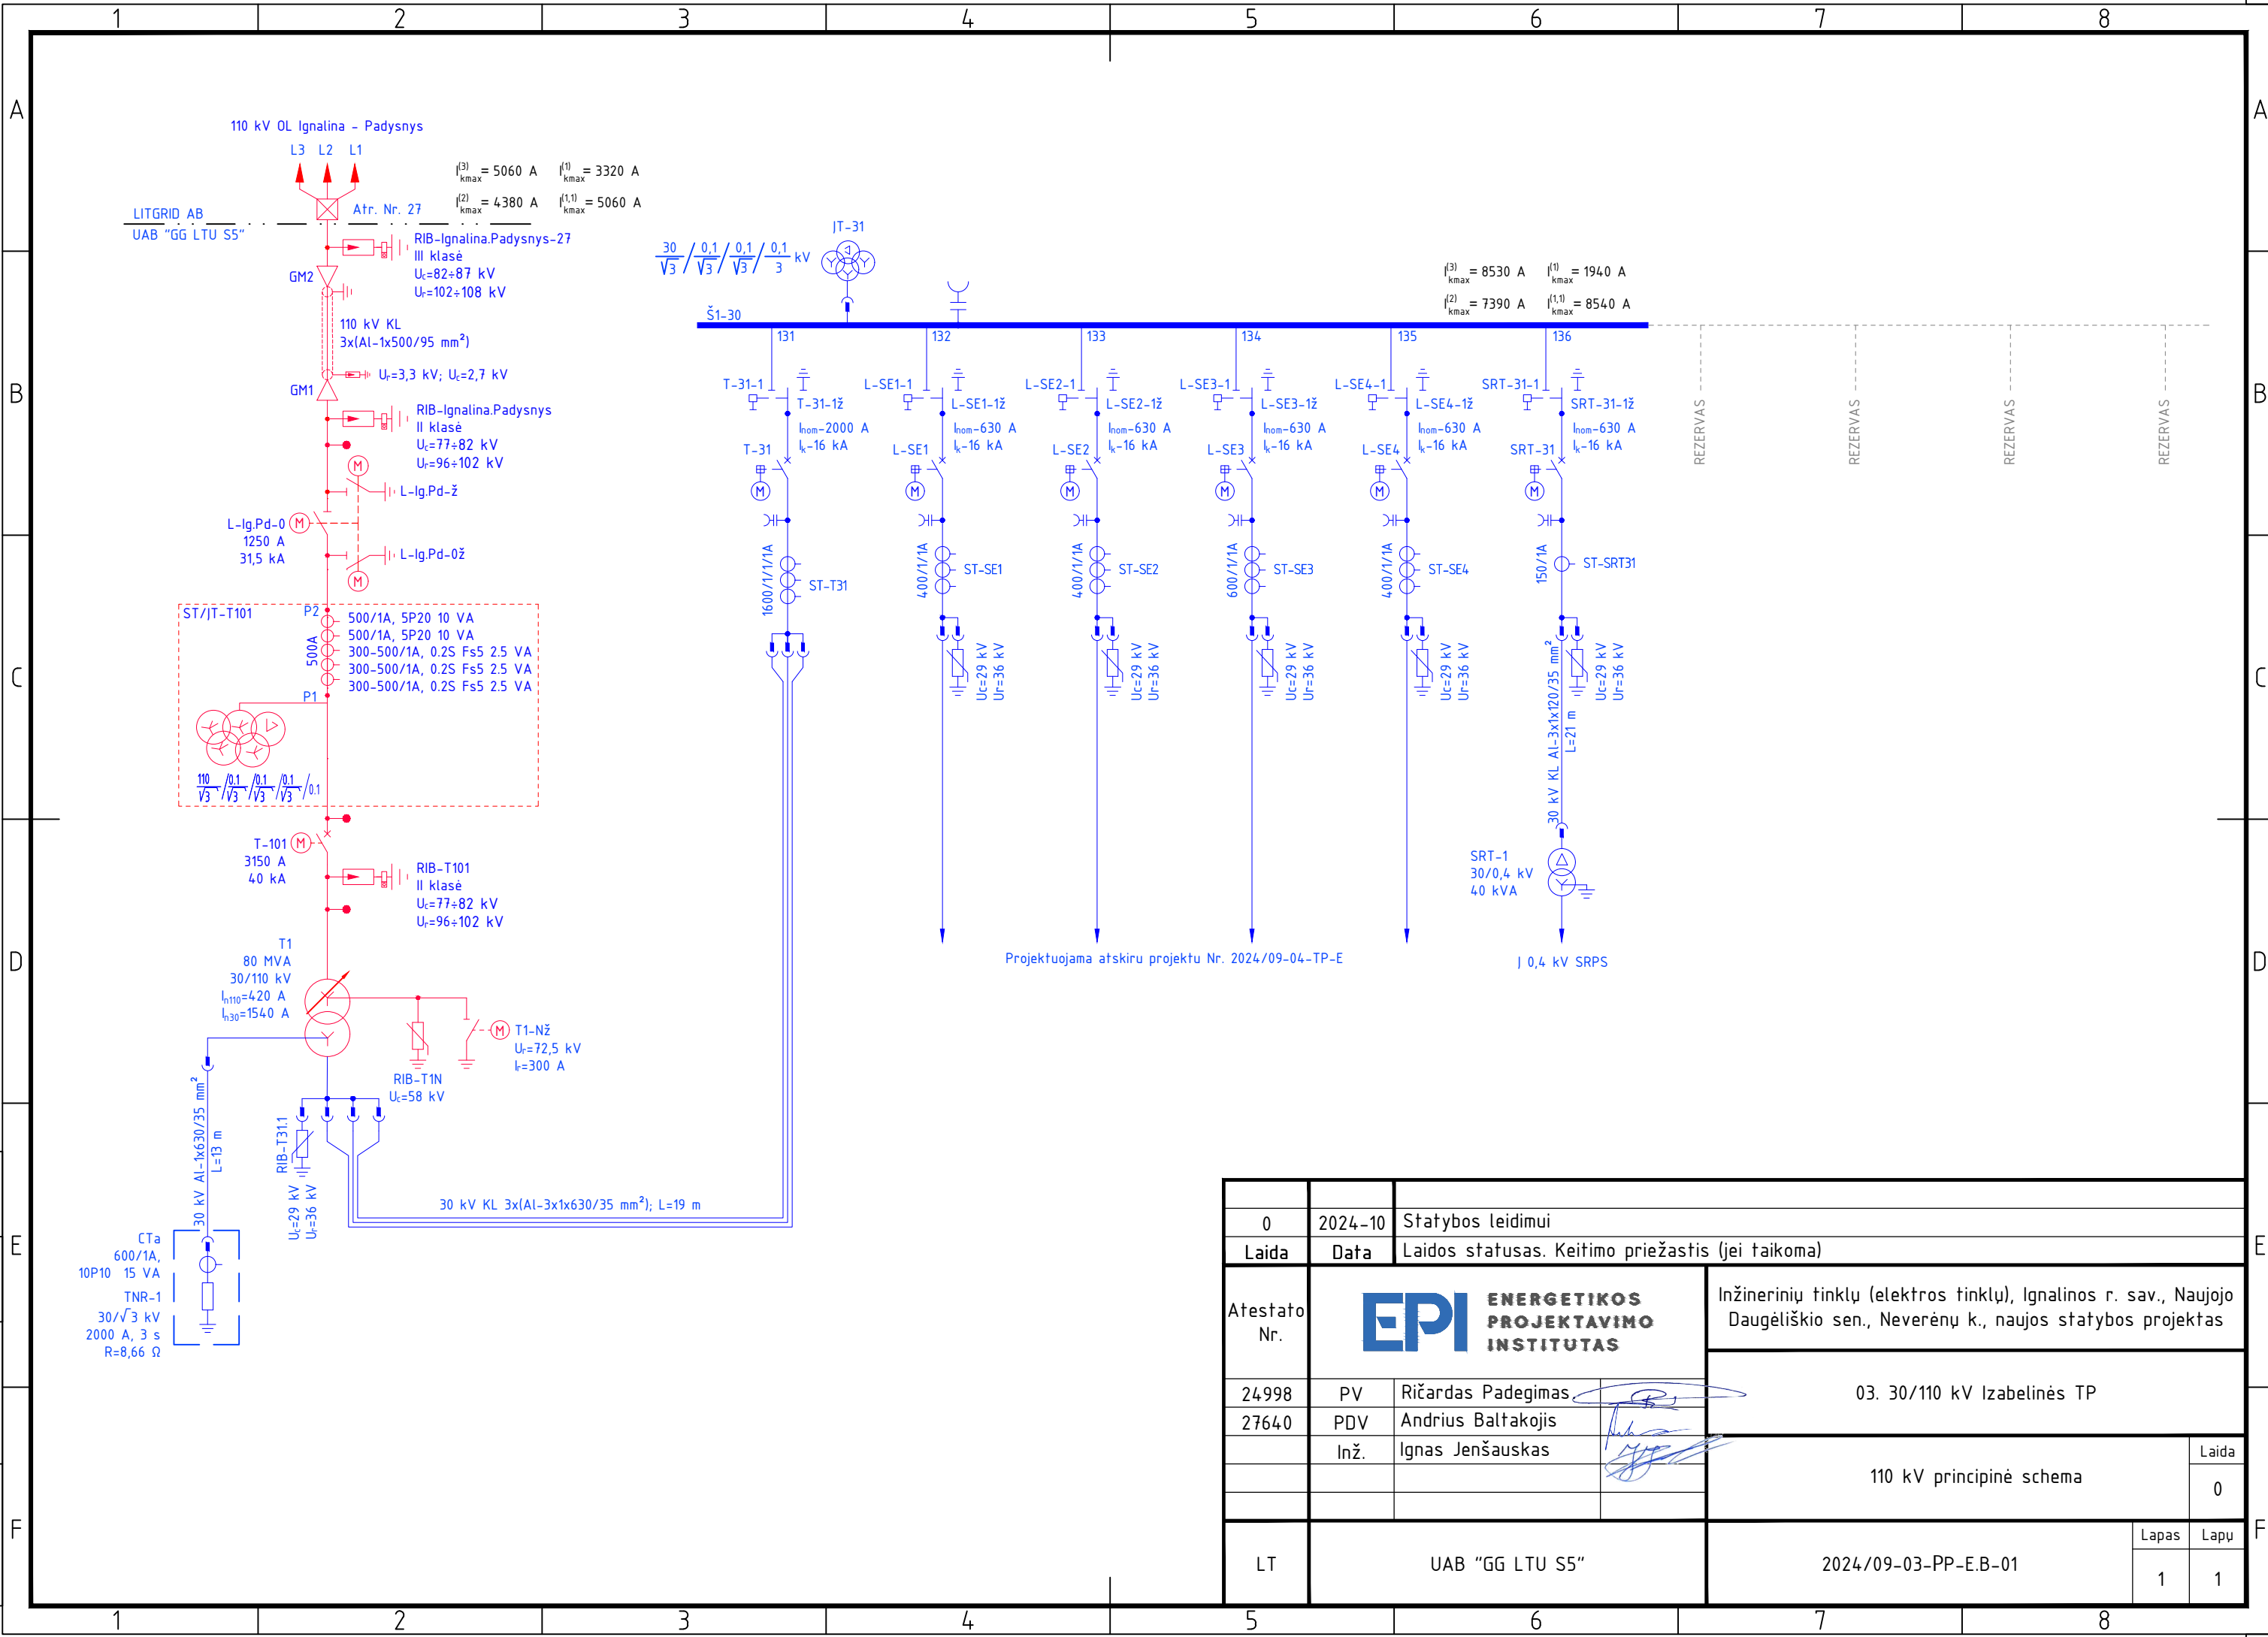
1 2 3 4 5 6 7 8

A B C D E F

110 kV OL Ignalina - Padysnys
L3 L2 L1
$I^{(3)}_{kmax}$ = 5060 A $I^{(1)}_{kmax}$ = 3320 A
$I^{(2)}_{kmax}$ = 4380 A $I^{(1,1)}_{kmax}$ = 5060 A
LITGRID AB
UAB "GG LTU S5"
Atr. Nr. 27
RIB-Ignalina.Padysnys-27
III klasė
$U_c$=82÷87 kV
$U_r$=102÷108 kV
GM2
110 kV KL
3x(Al-1x500/95 mm²)
$U_r$=3,3 kV; $U_c$=2,7 kV
GM1
RIB-Ignalina.Padysnys
II klasė
$U_c$=77÷82 kV
$U_r$=96÷102 kV
L-Ig.Pd-ž
L-Ig.Pd-0
1250 A
31,5 kA
L-Ig.Pd-0ž
ST/JT-T101
P2
500A
500/1A, 5P20 10 VA
500/1A, 5P20 10 VA
300-500/1A, 0.2S Fs5 2.5 VA
300-500/1A, 0.2S Fs5 2.5 VA
300-500/1A, 0.2S Fs5 2.5 VA
P1
$\frac{110}{\sqrt{3}}/\frac{0.1}{\sqrt{3}}/\frac{0.1}{\sqrt{3}}/\frac{0.1}{\sqrt{3}}/0.1$
T-101
3150 A
40 kA
RIB-T101
II klasė
$U_c$=77÷82 kV
$U_r$=96÷102 kV
T1
80 MVA
30/110 kV
$I_{n110}$=420 A
$I_{n30}$=1540 A
T1-Nž
$U_r$=72,5 kV
$I_r$=300 A
RIB-T1N
$U_c$=58 kV
RIB-T31.1
$U_c$=29 kV
$U_r$=36 kV
30 kV KL Al-1x630/35 mm²
L=13 m
CTa
600/1A,
10P10 15 VA
TNR-1
30/$\sqrt{3}$ kV
2000 A, 3 s
R=8,66 Ω
30 kV KL 3x(Al-3x1x630/35 mm²); L=19 m

$\frac{30}{\sqrt{3}}/\frac{0,1}{\sqrt{3}}/\frac{0,1}{\sqrt{3}}/\frac{0,1}{\sqrt{3}}/\frac{0,1}{3}$ kV
JT-31
Š1-30
$I^{(3)}_{kmax}$ = 8530 A $I^{(1)}_{kmax}$ = 1940 A
$I^{(2)}_{kmax}$ = 7390 A $I^{(1,1)}_{kmax}$ = 8540 A
131 132 133 134 135 136
T-31-1 T-31-1ž $I_{nom}$-2000 A $I_k$-16 kA T-31 1600/1/1/1A ST-T31
L-SE1-1 L-SE1-1ž $I_{nom}$-630 A $I_k$-16 kA L-SE1 400/1/1A ST-SE1 Uc=29 kV Ur=36 kV
L-SE2-1 L-SE2-1ž $I_{nom}$-630 A $I_k$-16 kA L-SE2 400/1/1A ST-SE2 Uc=29 kV Ur=36 kV
L-SE3-1 L-SE3-1ž $I_{nom}$-630 A $I_k$-16 kA L-SE3 600/1/1A ST-SE3 Uc=29 kV Ur=36 kV
L-SE4-1 L-SE4-1ž $I_{nom}$-630 A $I_k$-16 kA L-SE4 400/1/1A ST-SE4 Uc=29 kV Ur=36 kV
SRT-31-1 SRT-31-1ž $I_{nom}$-630 A $I_k$-16 kA SRT-31 150/1A ST-SRT31 Uc=29 kV Ur=36 kV
30 kV KL Al-3x1x120/35 mm² L=21 m
SRT-1
30/0,4 kV
40 kVA
REZERVAS REZERVAS REZERVAS REZERVAS
Projektuojama atskiru projektu Nr. 2024/09-04-TP-E
į 0,4 kV SRPS

| 0 | 2024-10 | Statybos leidimui |
|---|---|---|
| Laida | Data | Laidos statusas. Keitimo priežastis (jei taikoma) |

Atestato Nr.
ENERGETIKOS PROJEKTAVIMO INSTITUTAS
Inžinerinių tinklų (elektros tinklų), Ignalinos r. sav., Naujojo Daugėliškio sen., Neverėnų k., naujos statybos projektas
24998 PV Ričardas Padegimas
27640 PDV Andrius Baltakojis
Inž. Ignas Jenšauskas
03. 30/110 kV Izabelinės TP
110 kV principinė schema
Laida 0
LT UAB "GG LTU S5" 2024/09-03-PP-E.B-01
Lapas 1 Lapų 1